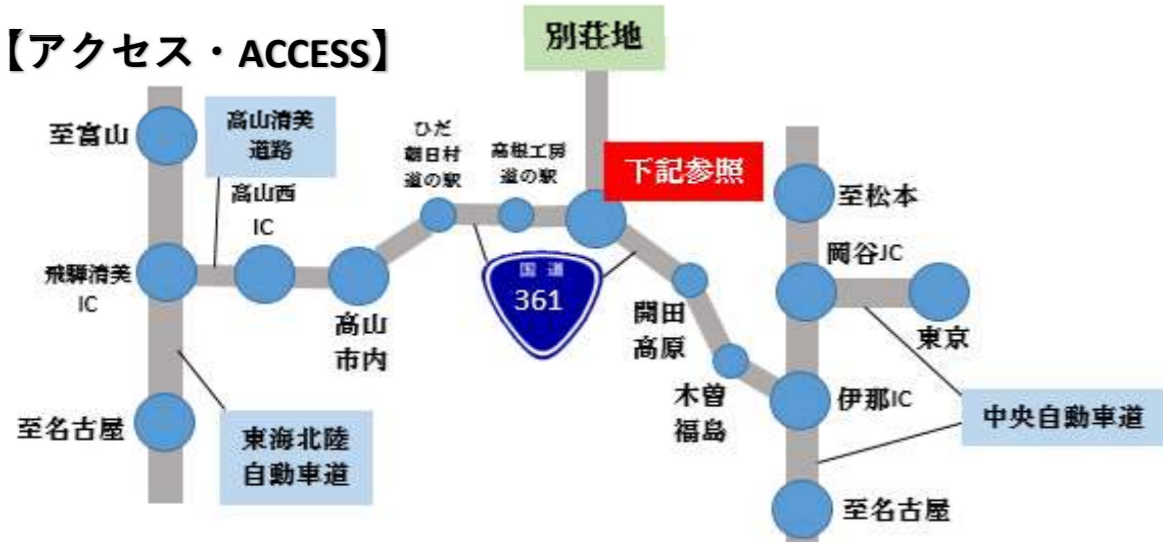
【アクセス・ACCESS】

別荘地

至富山

高山清美道路

高山西IC

ひだ朝日村道の駅

高根工房道の駅

下記参照

至松本

飛騨清美IC

高山市内

国道
361

岡谷JC

東京

開田高原

木曽福島

伊那IC

至名古屋

東海北陸自動車道

中央自動車道

至名古屋